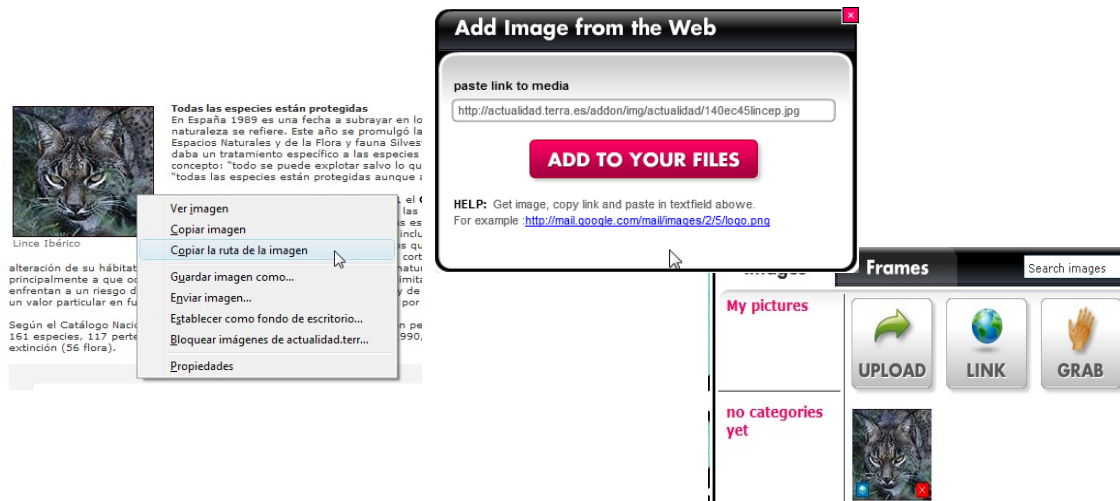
Lince Ibérico

Todas las especies están protegidas
En España 1989 es una fecha a subrayar en lo naturaleza se refiere. Este año se promulgó la Espacios Naturales y de la Flora y fauna Silvest daba un tratamiento específico a las especies concepto: "todo se puede explotar salvo lo qu "todas las especies están protegidas aunque a

el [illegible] las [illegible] es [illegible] inclu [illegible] s qu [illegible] cort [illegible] natur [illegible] imita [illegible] y de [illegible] por

alteración de su hábitat principalmente a que o enfrentan a un riesgo d un valor particular en fu

Según el Catálogo Nacio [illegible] n pe 161 especies, 117 perte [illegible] 990, extinción (56 flora).

Ver imagen
Copiar imagen
Copiar la ruta de la imagen
Guardar imagen como...
Enviar imagen...
Establecer como fondo de escritorio...
Bloquear imágenes de actualidad.terr...
Propiedades

Add Image from the Web
paste link to media
http://actualidad.terra.es/addon/img/actualidad/140ec45lincep.jpg
ADD TO YOUR FILES
HELP: Get image, copy link and paste in textfield abowe.
For example :http://mail.google.com/mail/images/2/5/logo.png

Images
Frames
Search images
My pictures
UPLOAD
LINK
GRAB
no categories yet